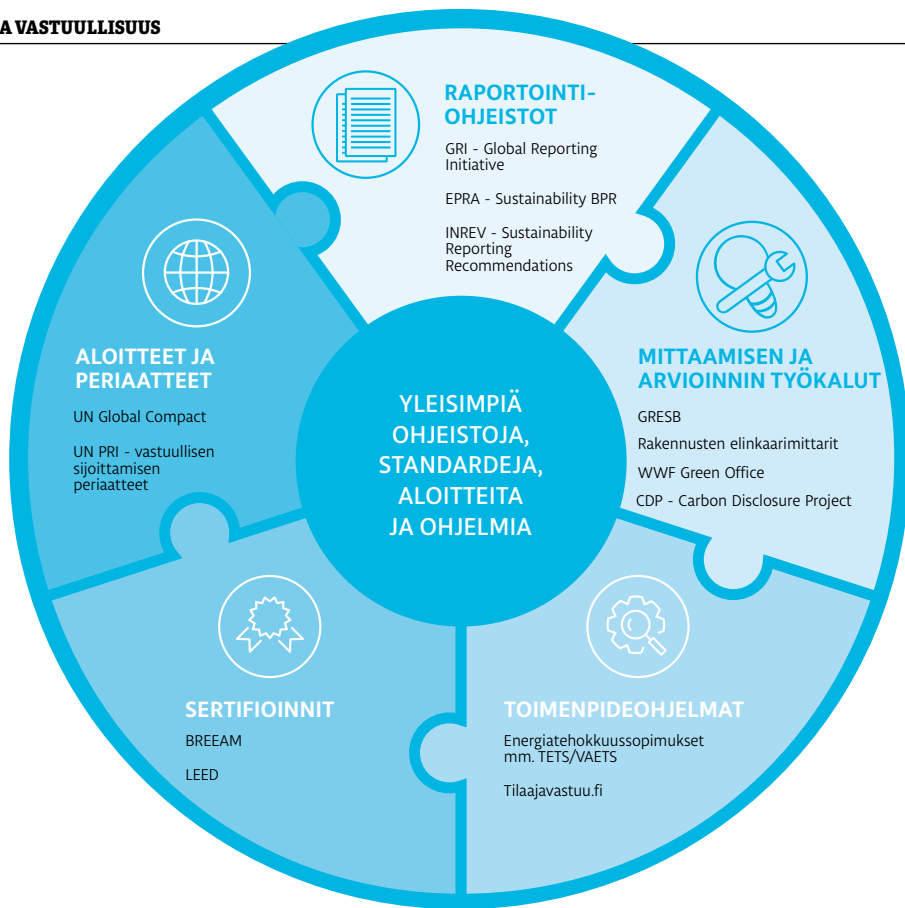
A VASTUULLISUUS

RAPORTOINTI-OHJEISTOT

GRI - Global Reporting Initiative

EPRA - Sustainability BPR

INREV - Sustainability Reporting Recommendations

MITTAAMISEN JA ARVIOINNIN TYÖKALUT

GRESB

Rakennusten elinkaarimittarit

WWF Green Office

CDP - Carbon Disclosure Project

TOIMENPIDEOHJELMAT

Energiatehokkuussopimukset mm. TETS/VAETS

Tilaajavastuu.fi

SERTIFIOINNIT

BREEAM

LEED

ALOITTEET JA PERIAATTEET

UN Global Compact

UN PRI - vastuullisen sijoittamisen periaatteet

YLEISIMPIÄ OHJEISTOJA, STANDARDEJA, ALOITTEITA JA OHJELMIA